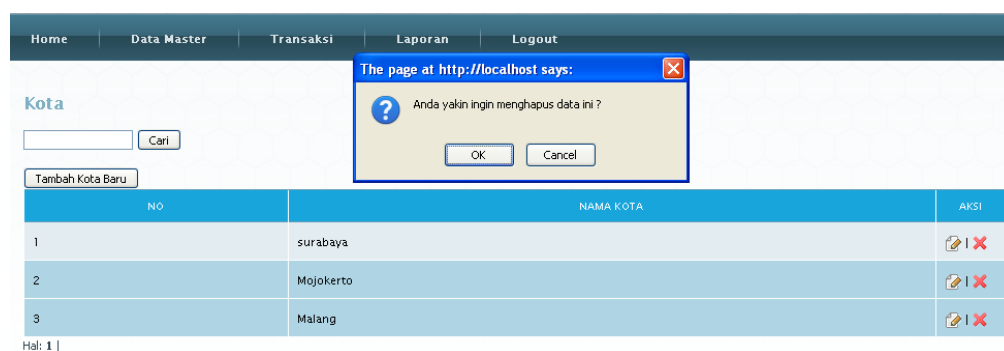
Home | Data Master | Transaksi | Laporan | Logout

The page at http://localhost says:

Anda yakin ingin menghapus data ini ?

OK Cancel

Kota

Cari

Tambah Kota Baru

| NO | NAMA KOTA | AKSI |
|---|---|---|
| 1 | surabaya | I |
| 2 | Mojokerto | I |
| 3 | Malang | I |

Hal: **1** |